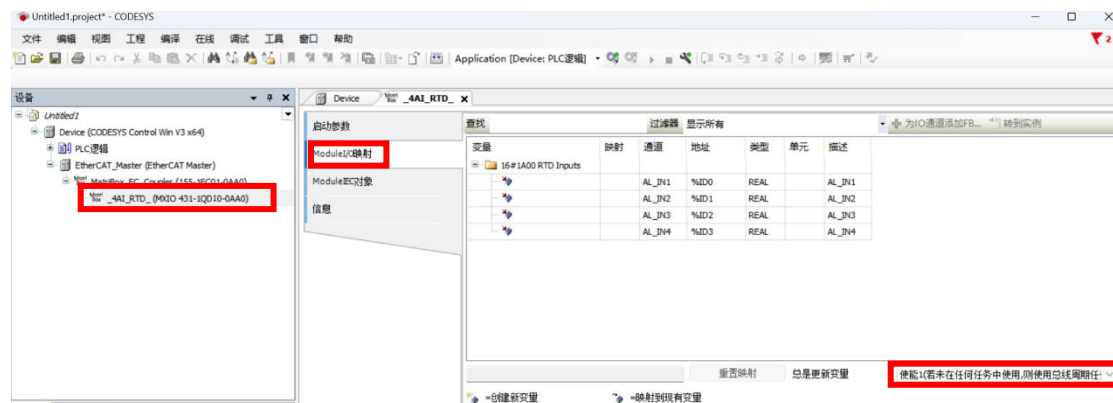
Untitled1.project* - CODESYS

文件 编辑 视图 工程 编译 在线 调试 工具 窗口 帮助

Application [Device: PLC逻辑]

设备

Untitled1
Device (CODESYS Control Win V3 x64)
PLC逻辑
EtherCAT_Master (EtherCAT Master)
MatriBox_EC_Coupler (155-1EC01-0AA0)
_4AI_RTD_ (MXIO 431-1QD10-0AA0)

Device | _4AI_RTD_

启动参数
ModuleI/O映射
ModuleEC对象
信息

查找 | 过滤器 显示所有 | 为IO通道添加FB... | 转到实例

| 变量 | 映射 | 通道 | 地址 | 类型 | 单元 | 描述 |
|---|---|---|---|---|---|---|
| 16#1A00 RTD Inputs | | | | | | |
| | | AL_IN1 | %ID0 | REAL | | AL_IN1 |
| | | AL_IN2 | %ID1 | REAL | | AL_IN2 |
| | | AL_IN3 | %ID2 | REAL | | AL_IN3 |
| | | AL_IN4 | %ID3 | REAL | | AL_IN4 |

重置映射 总是更新变量 使能1(若未在任何任务中使用,则使用总线周期任

=创建新变量 =映射到现有变量